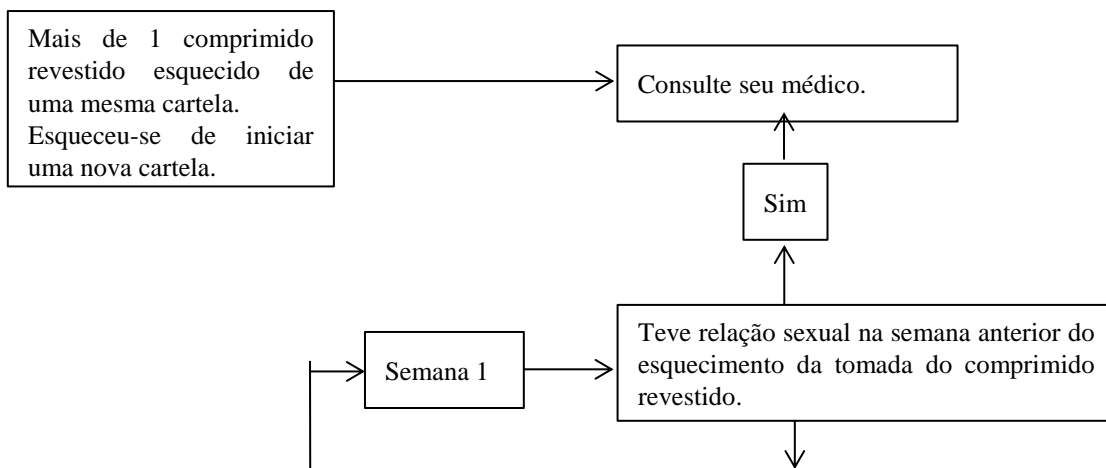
Mais de 1 comprimido revestido esquecido de uma mesma cartela.
Esqueceu-se de iniciar uma nova cartela.

Consulte seu médico.

Sim

Semana 1

Teve relação sexual na semana anterior do esquecimento da tomada do comprimido revestido.